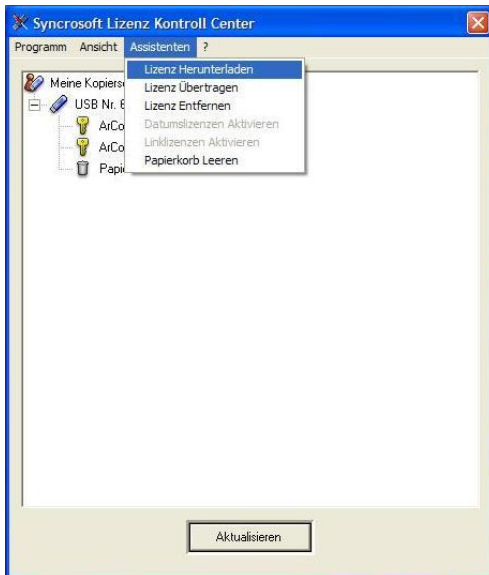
Syncrosoft Lizenz Kontroll Center

Programm Ansicht Assistenten ?

Lizenz Herunterladen
Lizenz Übertragen
Lizenz Entfernen
Datumslizenzen Aktivieren
Linklizenzen Aktivieren
Papierkorb Leeren

Meine Kopiers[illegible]
USB Nr. 6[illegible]
ArCo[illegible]
ArCo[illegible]
Papi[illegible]

Aktualisieren